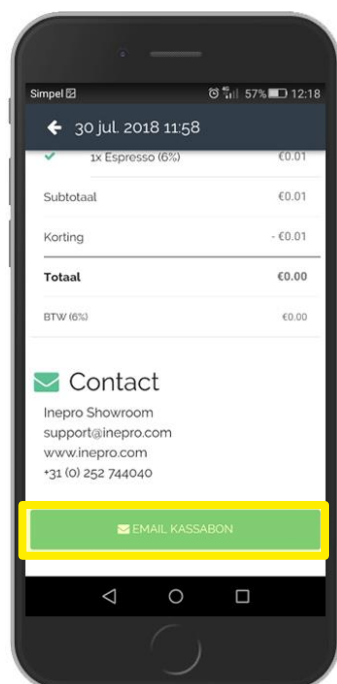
Simpel 57% 12:18

30 jul. 2018 11:58

1x Espresso (6%) €0.01

Subtotaal €0.01

Korting - €0.01

Totaal €0.00

BTW (6%) €0.00

Contact

Inepro Showroom
support@inepro.com
www.inepro.com
+31 (0) 252 744040

EMAIL KASSABON